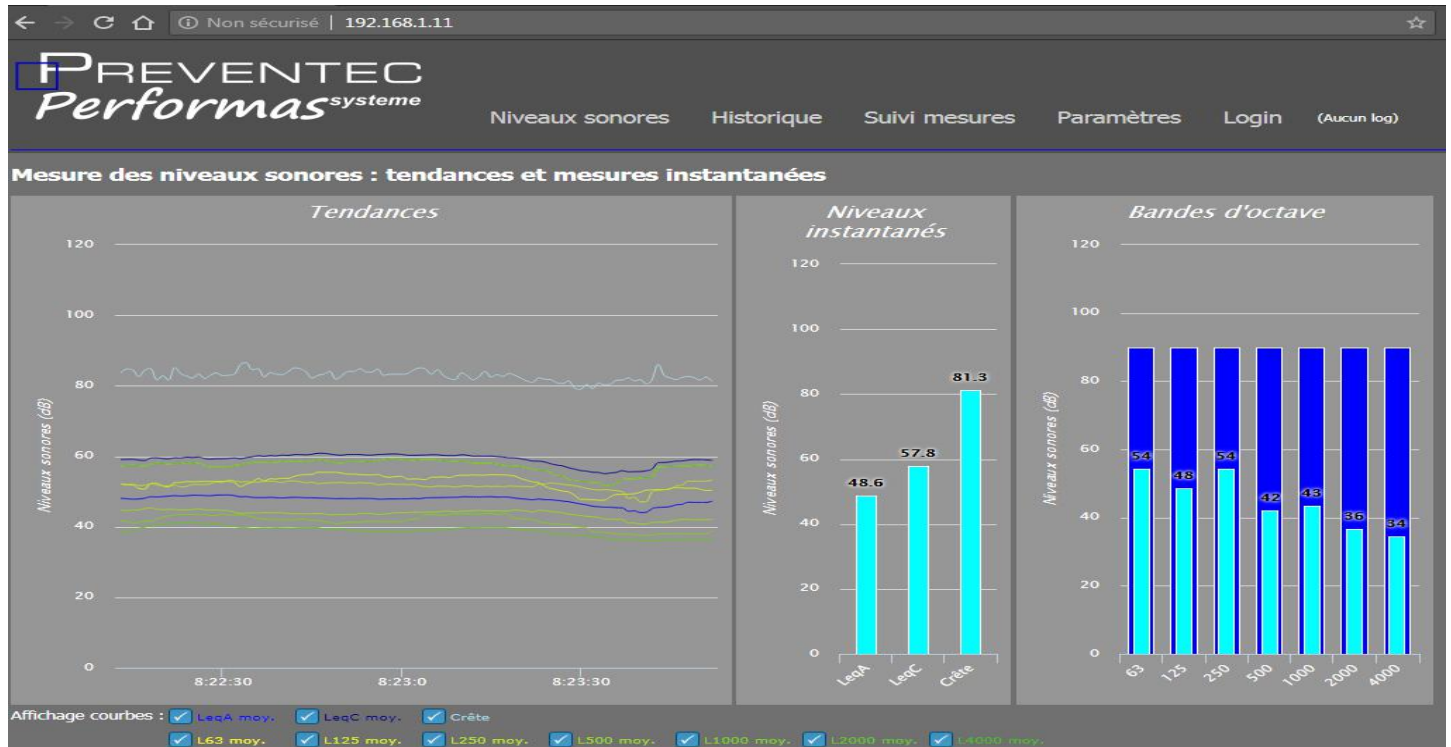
Non sécurisé | 192.168.1.11

PREVENTEC
Performas systeme

Niveaux sonores Historique Suivi mesures Paramètres Login (Aucun log)

Mesure des niveaux sonores : tendances et mesures instantanées

Tendances

120
100
80
60
40
20
0

Niveaux sonores (dB)

8:22:30 8:23:0 8:23:30

Niveaux instantanés

120
100
80
60
40
20
0

Niveaux sonores (dB)

48.6 57.8 81.3

LeqA LeqC Crête

Bandes d'octave

120
100
80
60
40
20
0

Niveaux sonores (dB)

54 48 54 42 43 36 34

63 125 250 500 1000 2000 4000

Affichage courbes : LeqA moy. LeqC moy. Crête
L63 moy. L125 moy. L250 moy. L500 moy. L1000 moy. L2000 moy. L4000 moy.